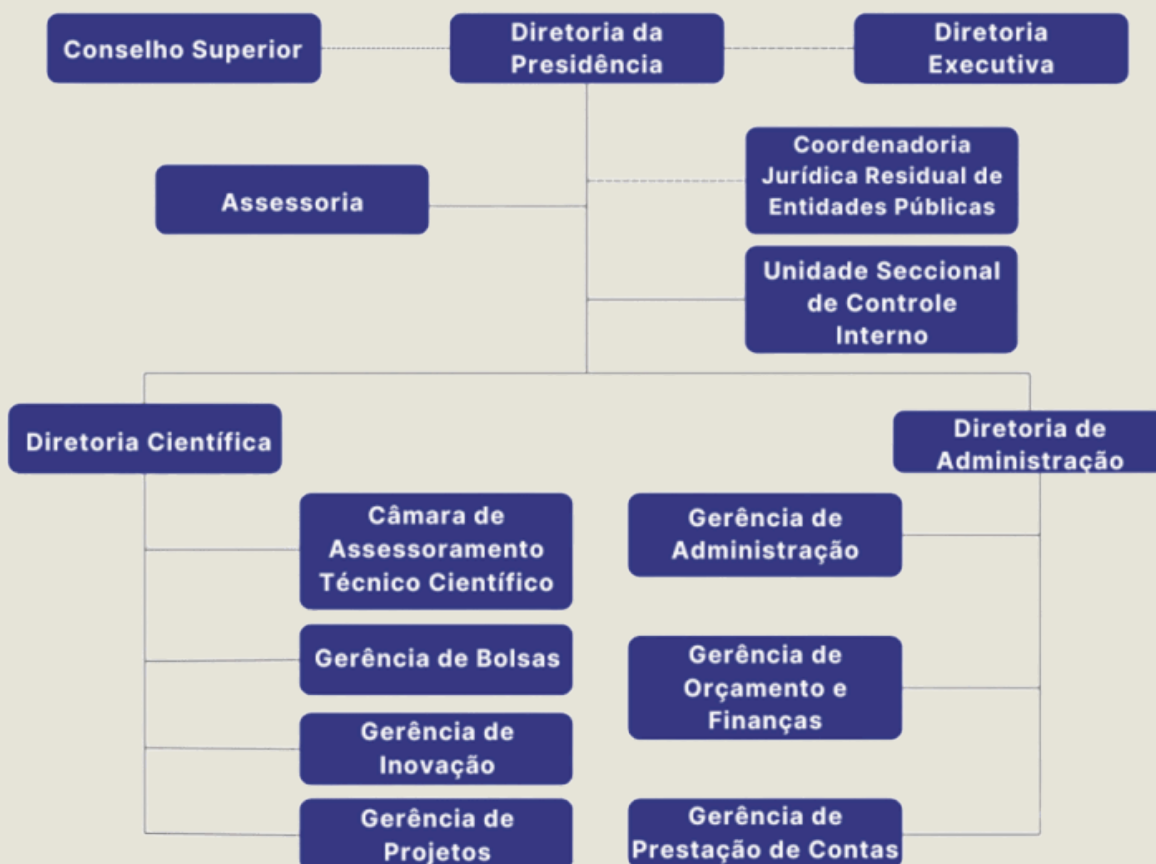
Conselho Superior

Diretoria da Presidência

Diretoria Executiva

Coordenadoria Jurídica Residual de Entidades Públicas

Assessoria

Unidade Seccional de Controle Interno

Diretoria Científica

Diretoria de Administração

Câmara de Assessoramento Técnico Científico

Gerência de Administração

Gerência de Bolsas

Gerência de Orçamento e Finanças

Gerência de Inovação

Gerência de Projetos

Gerência de Prestação de Contas